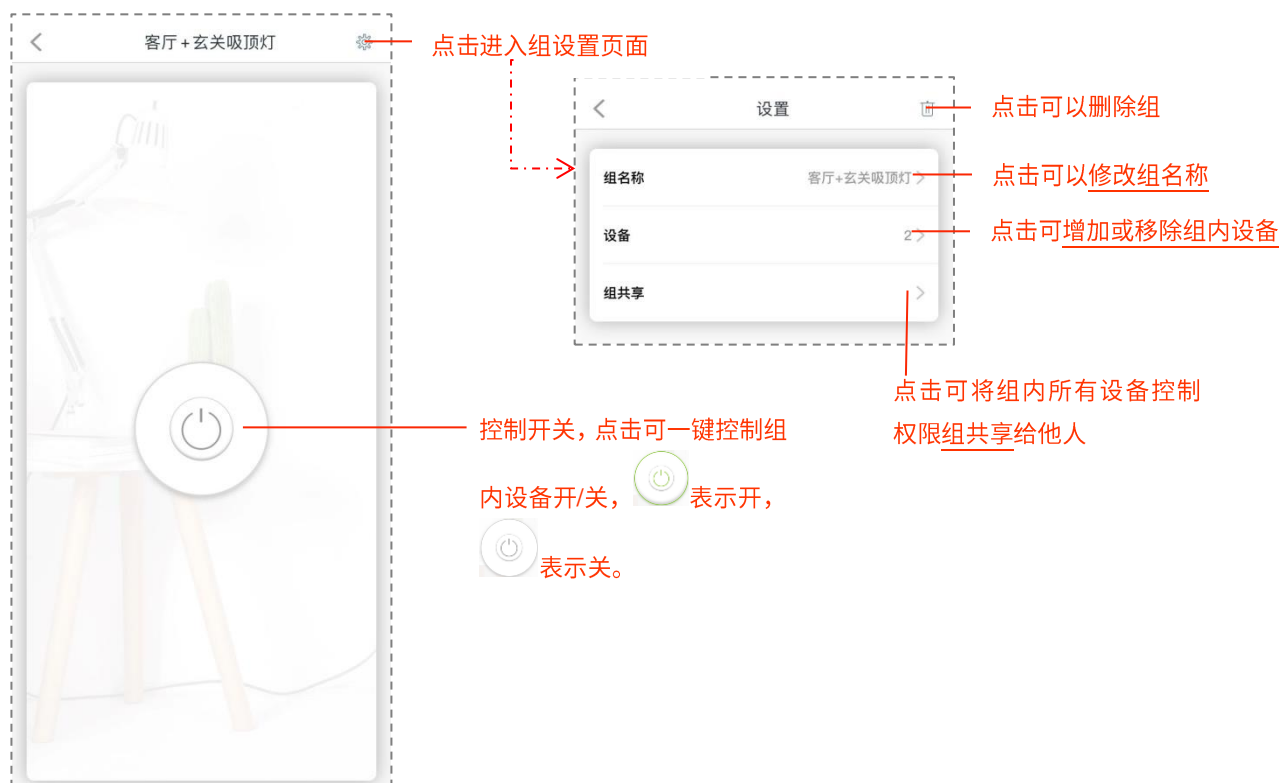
客厅+玄关吸顶灯

点击进入组设置页面

设置

点击可以删除组

组名称 客厅+玄关吸顶灯

点击可以修改组名称

设备 2

点击可增加或移除组内设备

组共享

点击可将组内所有设备控制权限组共享给他人

控制开关，点击可一键控制组内设备开/关， 表示开， 表示关。